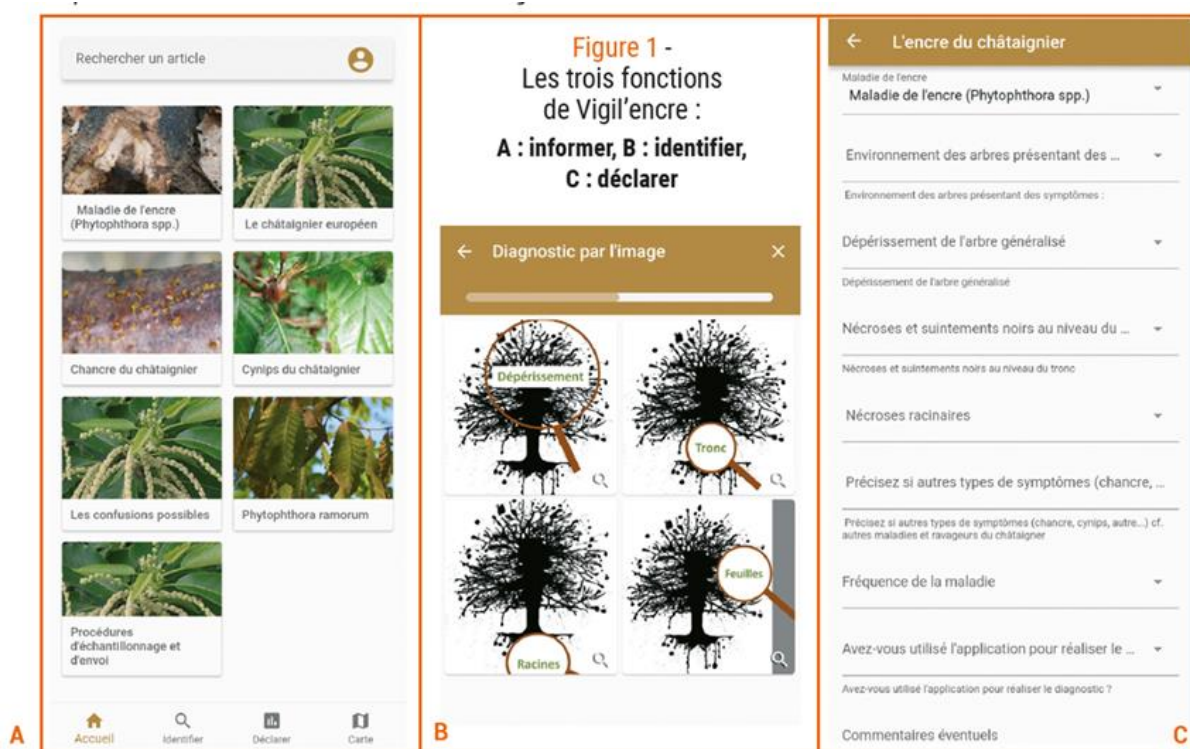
Rechercher un article

Maladie de l'encre (Phytophthora spp.)

Le châtaignier européen

Chancre du châtaignier

Cynips du châtaignier

Les confusions possibles

Phytophthora ramorum

Procédures d'échantillonnage et d'envoi

Accueil

Identifier

Déclarer

Carte

A

Figure 1 - Les trois fonctions de Vigil'encre :

A : informer, B : identifier, C : déclarer

← Diagnostic par l'image ×

Dépérissement

Tronc

Racines

Feuilles

B

← L'encre du châtaignier

Maladie de l'encre
Maladie de l'encre (Phytophthora spp.)

Environnement des arbres présentant des ...

Environnement des arbres présentant des symptômes :

Dépérissement de l'arbre généralisé

Dépérissement de l'arbre généralisé

Nécroses et suintements noirs au niveau du ...

Nécroses et suintements noirs au niveau du tronc

Nécroses racinaires

Précisez si autres types de symptômes (chancre, ...

Précisez si autres types de symptômes (chancre, cynips, autre...) cf. autres maladies et ravageurs du châtaigner

Fréquence de la maladie

Avez-vous utilisé l'application pour réaliser le ...

Avez-vous utilisé l'application pour réaliser le diagnostic ?

Commentaires éventuels

C